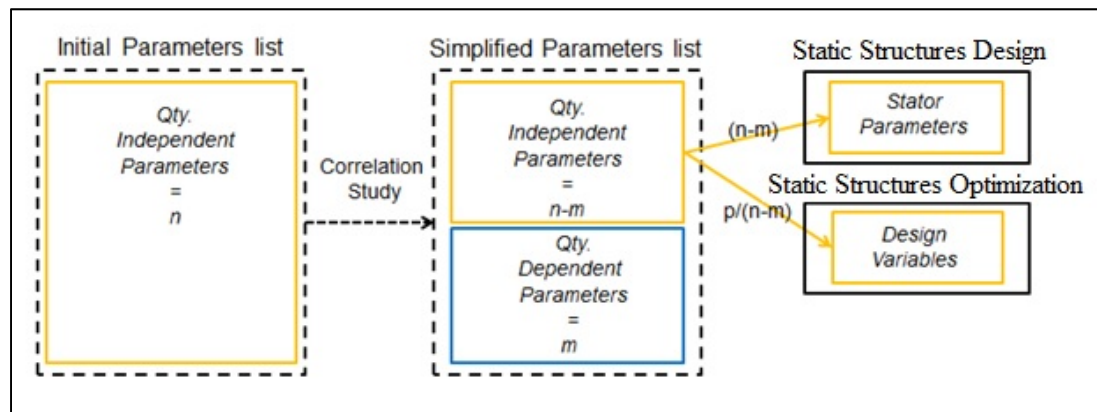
Initial Parameters list

Qty.
Independent
Parameters
=
n

Correlation
Study

Simplified Parameters list

Qty.
Independent
Parameters
=
n-m

Qty.
Dependent
Parameters
=
m

(n-m)

p/(n-m)

Static Structures Design

Stator
Parameters

Static Structures Optimization

Design
Variables